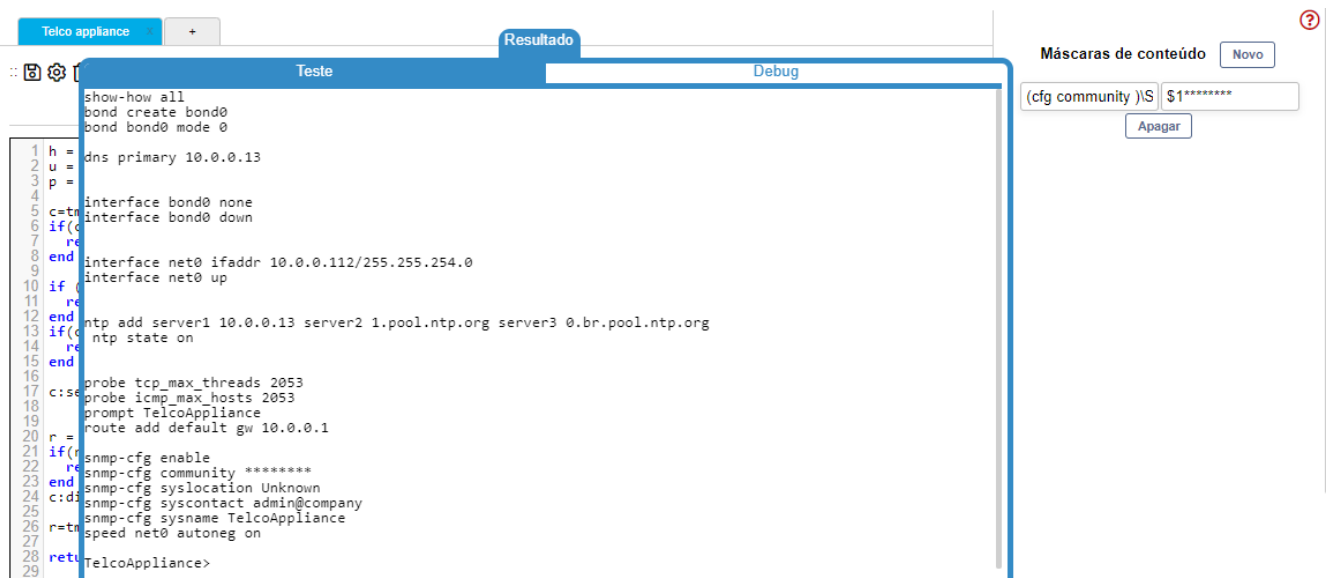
Telco appliance x +

Resultado

Teste Debug

show-how all
bond create bond0
bond bond0 mode 0

dns primary 10.0.0.13

interface bond0 none
interface bond0 down

interface net0 ifaddr 10.0.0.112/255.255.254.0
interface net0 up

ntp add server1 10.0.0.13 server2 1.pool.ntp.org server3 0.br.pool.ntp.org
ntp state on

probe tcp_max_threads 2053
probe icmp_max_hosts 2053
prompt TelcoAppliance
route add default gw 10.0.0.1

snmp-cfg enable
snmp-cfg community ********
snmp-cfg syslocation Unknown
snmp-cfg syscontact admin@company
snmp-cfg sysname TelcoAppliance
speed net0 autoneg on

TelcoAppliance>

1 h =
2 u =
3 p =
4
5 c=tm
6 if(c
7 re
8 end
9
10 if (
11 re
12 end
13 if(c
14 re
15 end
16
17 c:se
18
19
20 r =
21 if(r
22 re
23 end
24 c:di
25
26 r=tm
27
28 retu
29

Máscaras de conteúdo Novo

(cfg community )\S $1********

Apagar